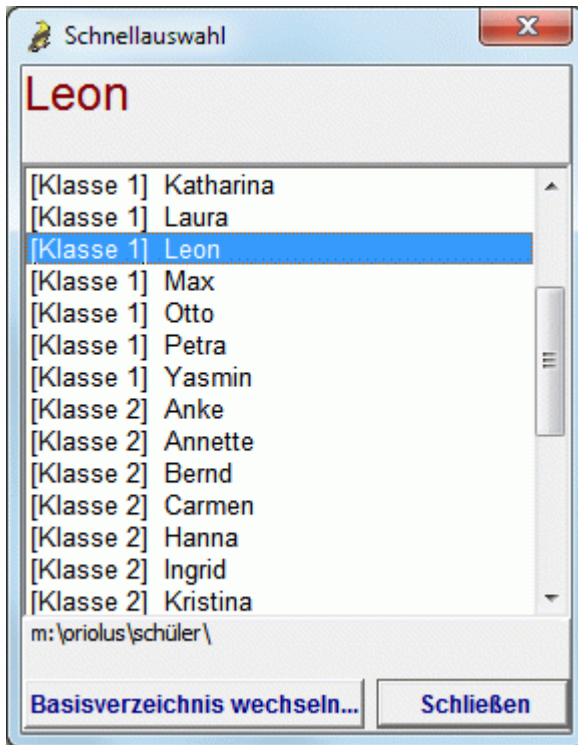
Schnellauswahl

Leon

[Klasse 1] Katharina
[Klasse 1] Laura
[Klasse 1] Leon
[Klasse 1] Max
[Klasse 1] Otto
[Klasse 1] Petra
[Klasse 1] Yasmin
[Klasse 2] Anke
[Klasse 2] Annette
[Klasse 2] Bernd
[Klasse 2] Carmen
[Klasse 2] Hanna
[Klasse 2] Ingrid
[Klasse 2] Kristina

m:\priolus\schüler\

Basisverzeichnis wechseln...
Schließen